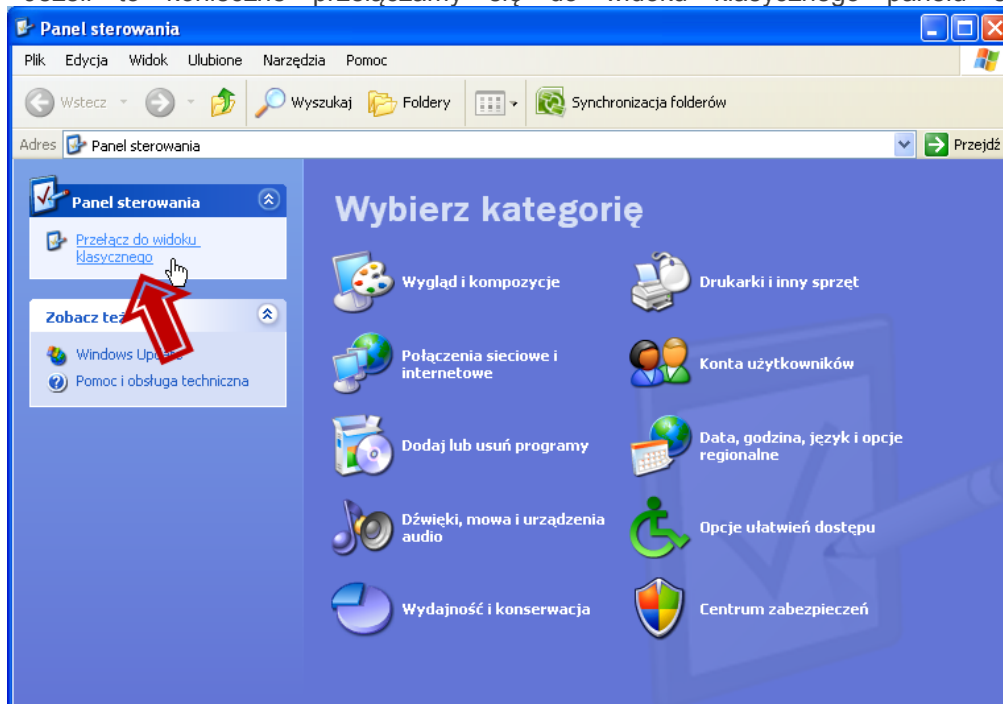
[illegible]

Panel sterowania

Plik Edycja Widok Ulubione Narzędzia Pomoc

Wstecz Wyszukaj Foldery Synchronizacja folderów

Adres Panel sterowania Przejdź

Panel sterowania

Przełącz do widoku klasycznego

Zobacz te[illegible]

Windows Up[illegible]

Pomoc i obsługa techniczna

Wybierz kategorię

Wygląd i kompozycje

Drukarki i inny sprzęt

Połączenia sieciowe i internetowe

Konta użytkowników

Dodaj lub usuń programy

Data, godzina, język i opcje regionalne

Dźwięki, mowa i urządzenia audio

Opcje ułatwień dostępu

Wydajność i konserwacja

Centrum zabezpieczeń